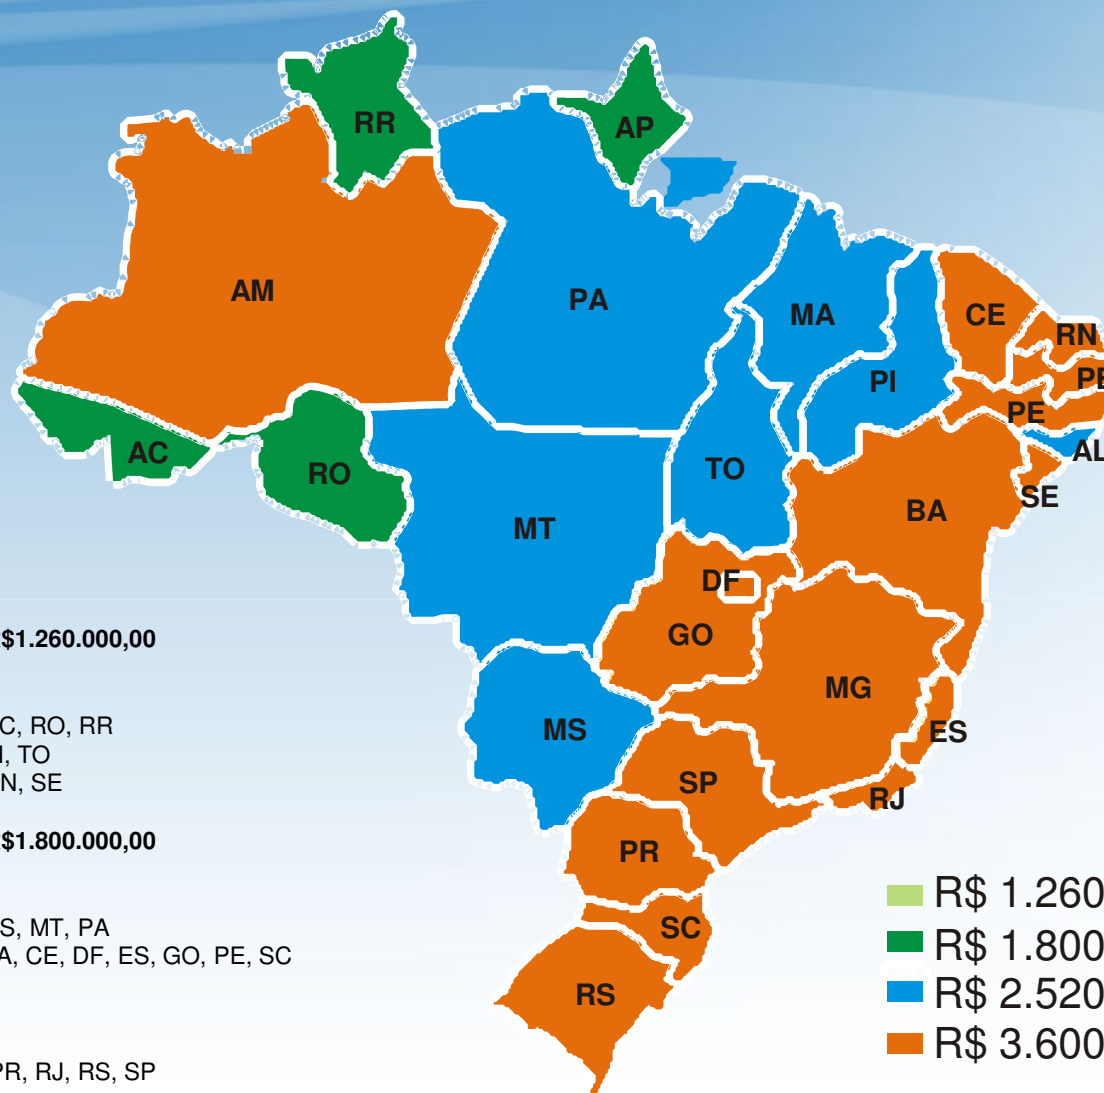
$1.260.000,00

C, RO, RR
, TO
N, SE

$1.800.000,00

S, MT, PA
A, CE, DF, ES, GO, PE, SC

PR, RJ, RS, SP

RR
AP
AM
PA
MA
CE
RN
PE
PI
PE
AL
AC
RO
TO
MT
SE
BA
DF
GO
MG
MS
ES
SP
RJ
PR
SC
RS

R$ 1.260
R$ 1.800
R$ 2.520
R$ 3.600